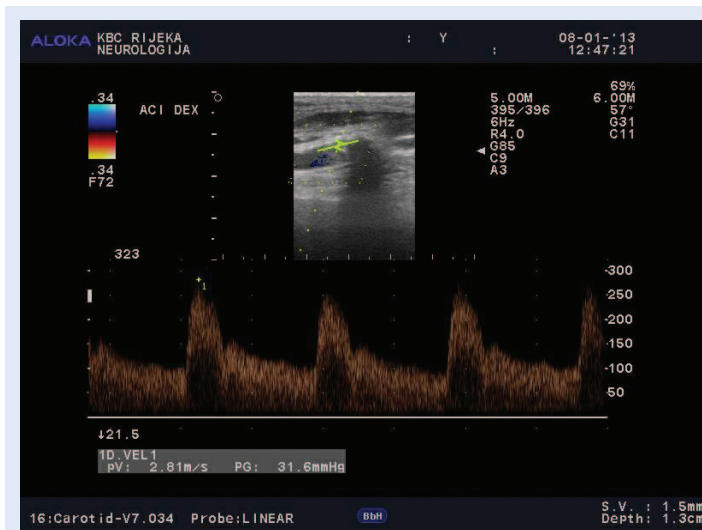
ALOKA KBC RIJEKA
NEUROLOGIJA

: Y :

08-01-'13
12:47:21

.34
ACI DEX
.34
F72

5.00M
395/396
6Hz
R4.0
G85
C9
A3

69%
6.00M
57°
G31
C11

323

-300
-250
-200
-150
-100
50

↓21.5

1D.VEL1
pV: 2.81m/s PG: 31.6mmHg

16:Carotid-V7.034 Probe:LINEAR

BbH

S.V. : 1.5mm
Depth: 1.3cm